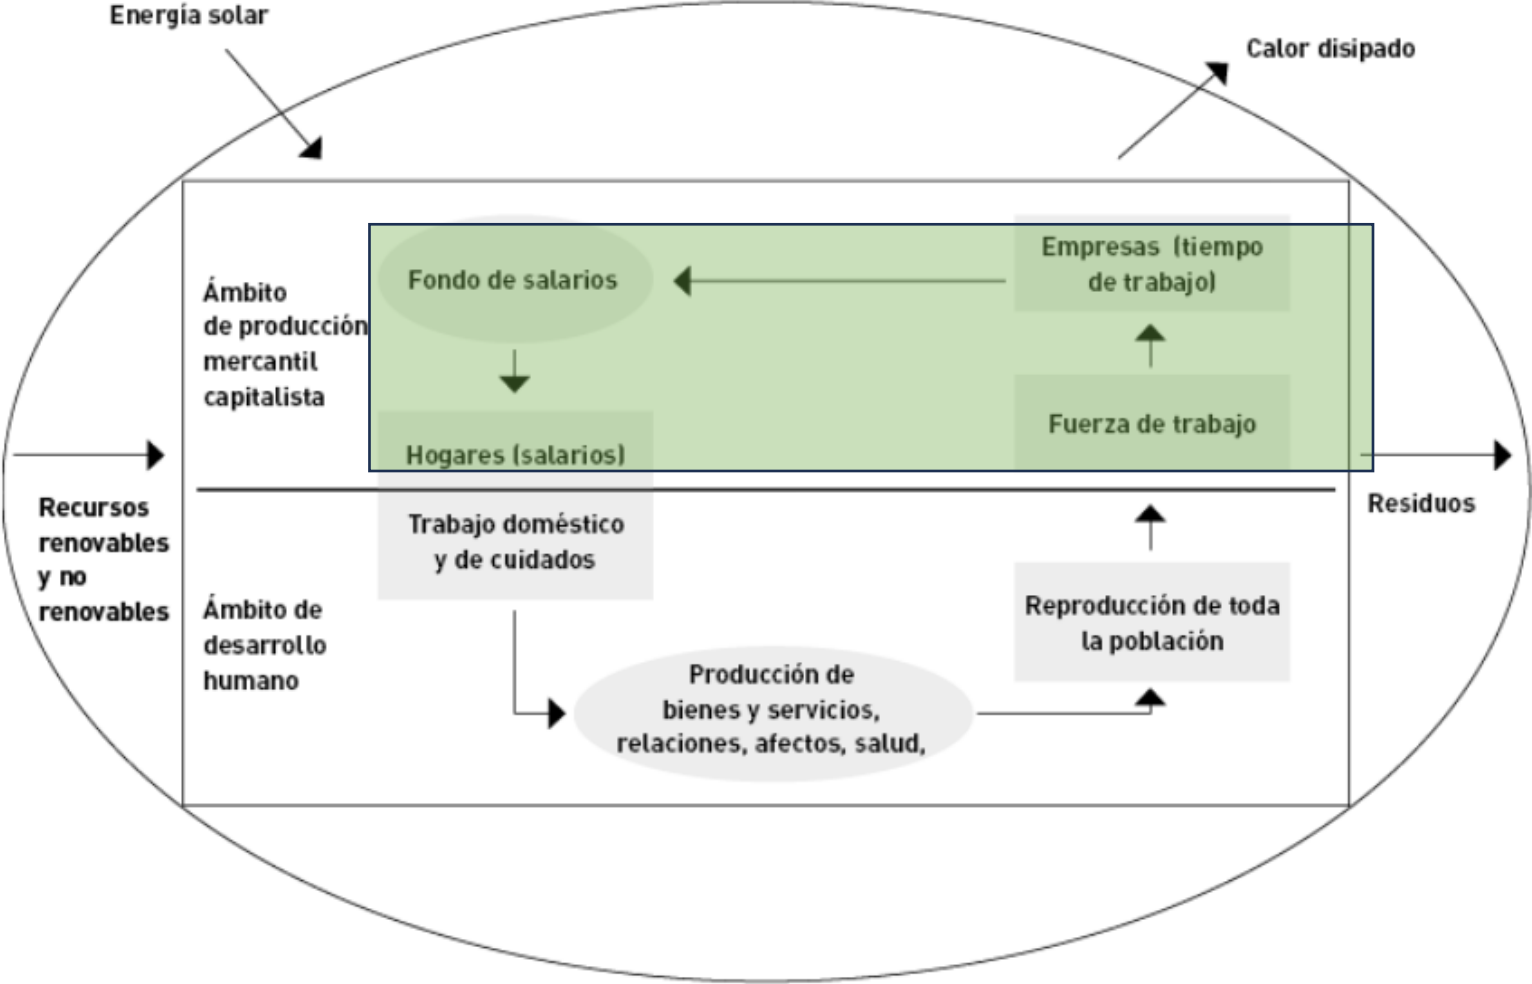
Energía solar

Calor disipado

Ámbito de producción mercantil capitalista

Fondo de salarios

Empresas (tiempo de trabajo)

Hogares (salarios)

Fuerza de trabajo

Recursos renovables y no renovables

Residuos

Trabajo doméstico y de cuidados

Ámbito de desarrollo humano

Reproducción de toda la población

Producción de bienes y servicios, relaciones, afectos, salud,